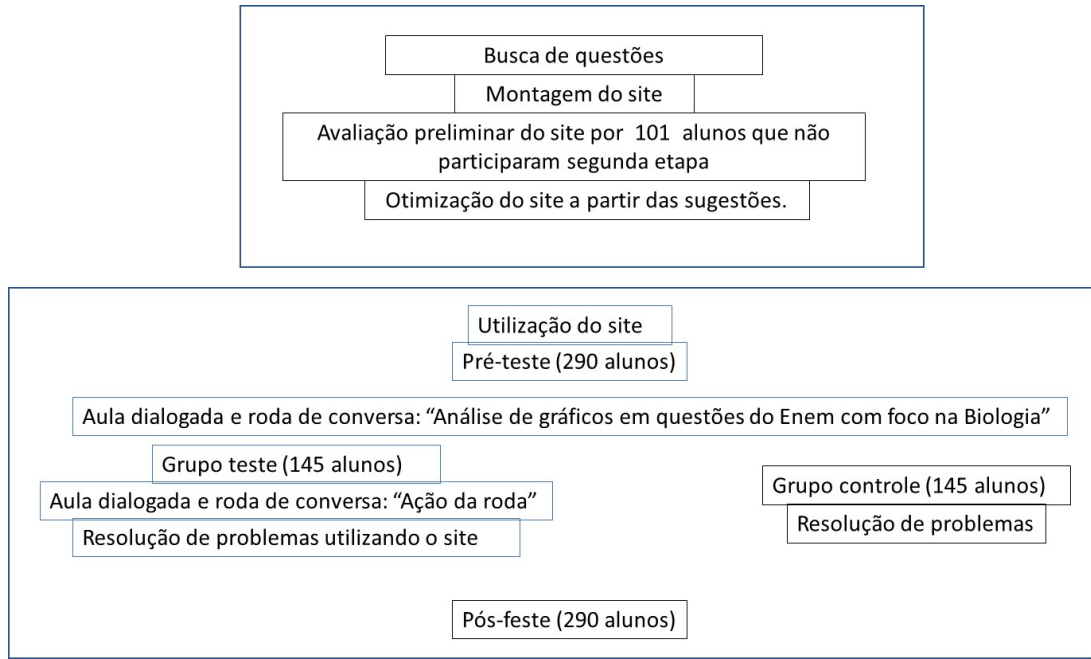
Busca de questões

Montagem do site

Avaliação preliminar do site por 101 alunos que não participaram segunda etapa

Otimização do site a partir das sugestões.

Utilização do site

Pré-teste (290 alunos)

Aula dialogada e roda de conversa: “Análise de gráficos em questões do Enem com foco na Biologia”

Grupo teste (145 alunos)

Aula dialogada e roda de conversa: “Ação da roda”

Resolução de problemas utilizando o site

Grupo controle (145 alunos)

Resolução de problemas

Pós-feste (290 alunos)